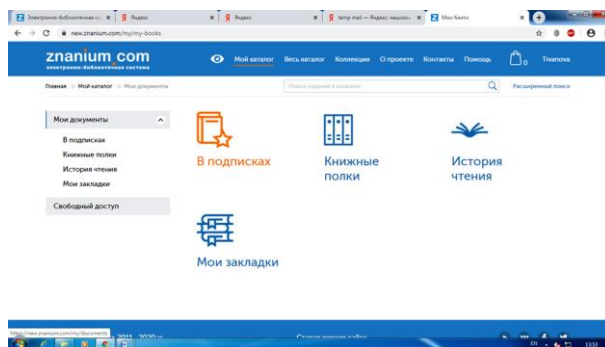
Электронно-библиотечная си... ×
Яндекс ×
Яндекс ×
temp mail — Яндекс нашлос... ×
Мои Книги ×

new.znanium.com/my/my-books

znanium.com
электронно-библиотечная система

Мой каталог Весь каталог Коллекции О проекте Контакты Помощь 0 Tinanova

Главная » Мой каталог » Мои документы

Поиск изданий в каталоге

Расширенный поиск

Мои документы

В подписках
Книжные полки
История чтения
Мои закладки

Свободный доступ

В подписках

Книжные полки

История чтения

Мои закладки

https://new.znanium.com/my/documents

2011 - 2020 гг.

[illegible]

13:53